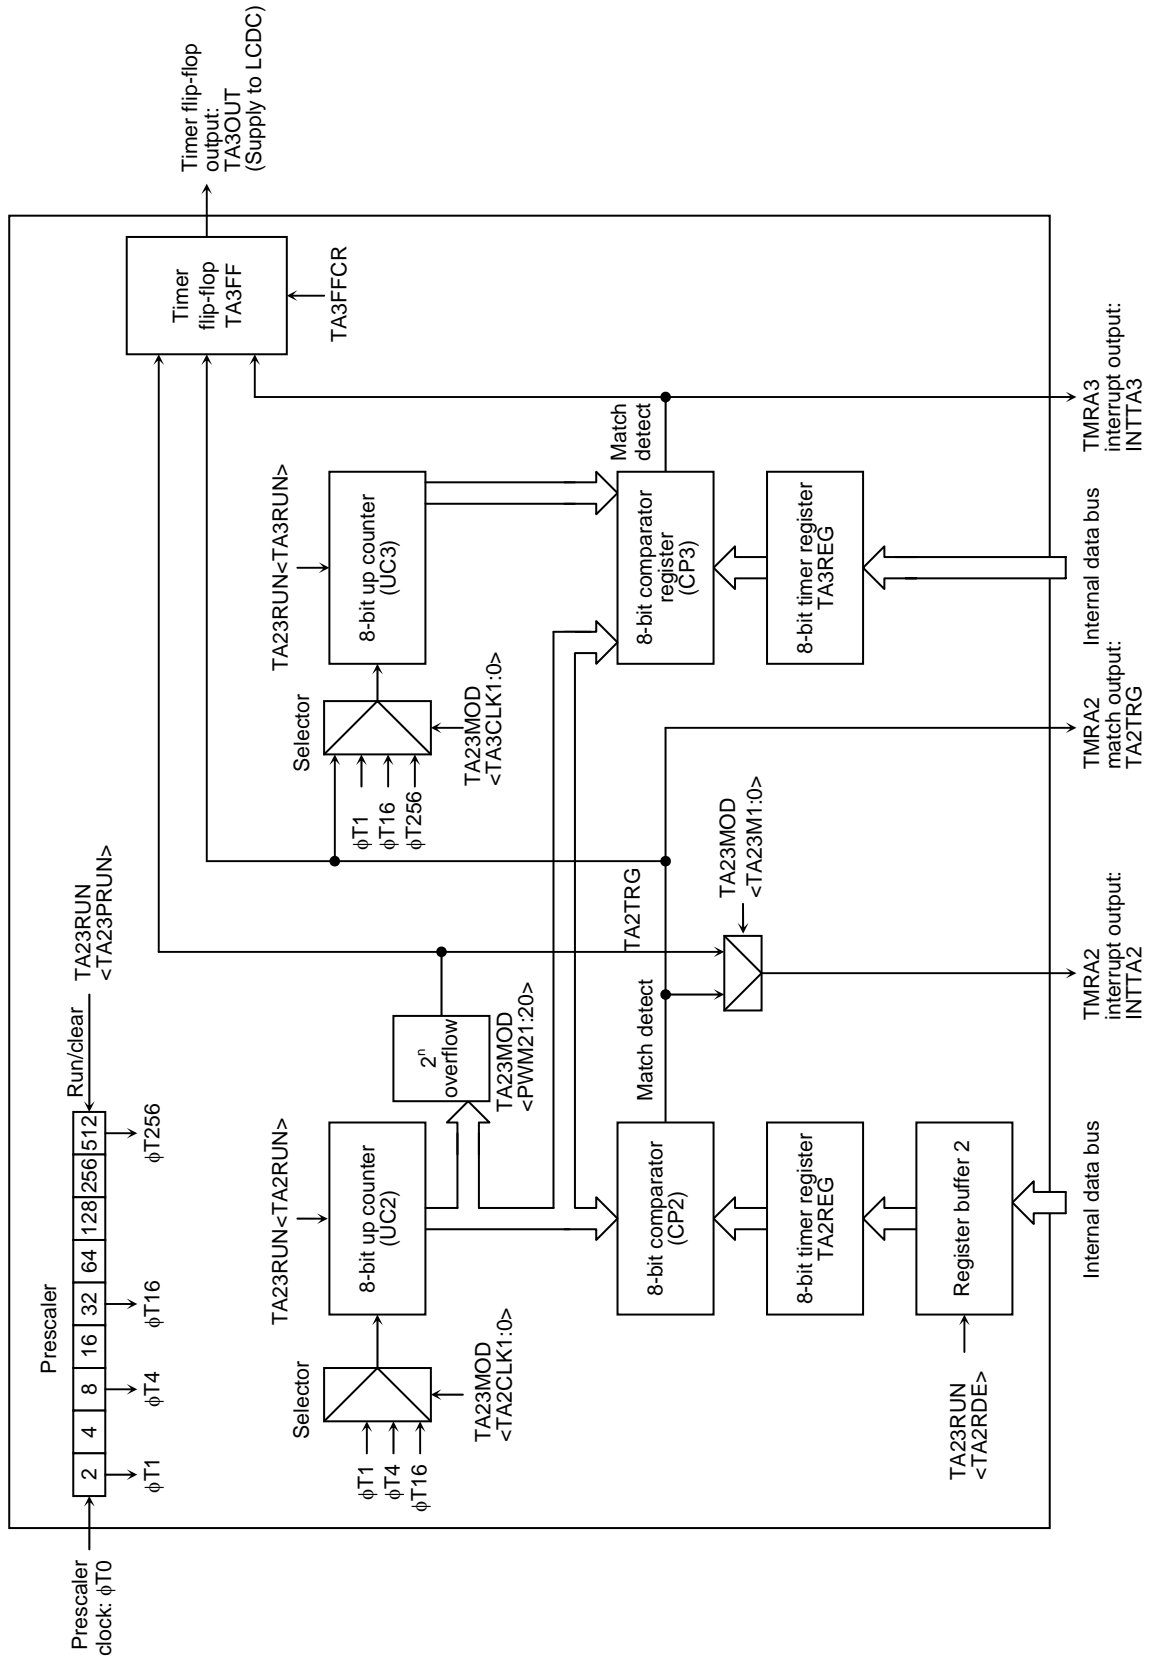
Prescaler

| 2 | 4 | 8 | 16 | 32 | 64 | 128 | 256 | 512 |
|---|---|---|---|---|---|---|---|---|

Prescaler clock: φT0

φT1

φT4

φT16

φT256

Run/clear

TA23RUN <TA23PRUN>

Selector

φT1
φT4
φT16

TA23MOD <TA2CLK1:0>

TA23RUN<TA2RUN>

8-bit up counter (UC2)

$2^n$ overflow

TA23MOD <PWM21:20>

8-bit comparator (CP2)

Match detect

8-bit timer register TA2REG

Register buffer 2

TA23RUN <TA2RDE>

Internal data bus

TA2TRG

TA23MOD <TA23M1:0>

TMRA2 interrupt output: INTTA2

Selector

φT1
φT16
φT256

TA23MOD <TA3CLK1:0>

TA23RUN<TA3RUN>

8-bit up counter (UC3)

8-bit comparator register (CP3)

Match detect

8-bit timer register TA3REG

TMRA2 match output: TA2TRG

Internal data bus

TMRA3 interrupt output: INTTA3

Timer flip-flop TA3FF

TA3FFCR

Timer flip-flop output: TA3OUT (Supply to LCDC)